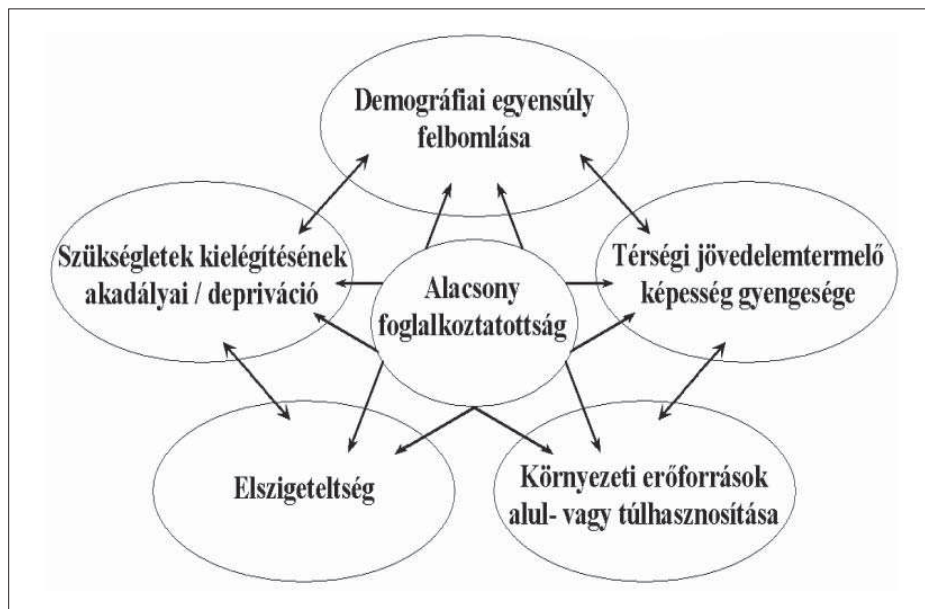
Demográfiai egyensúly felbomlása

Szükségletek kielégítésének akadályai / depriváció

Alacsony foglalkoztatottság

Térségi jövedelemtermelő képesség gyengesége

Elszigeteltség

Környezeti erőforrások alul- vagy túlhasznosítása